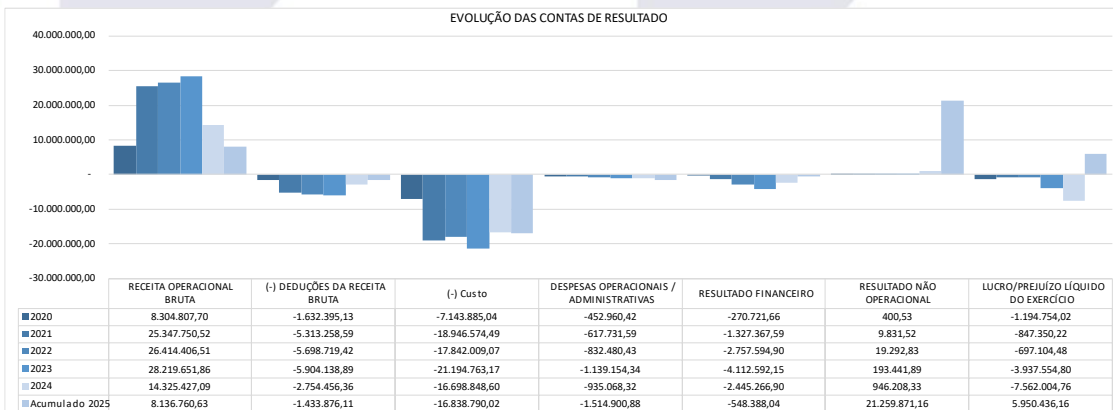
EVOLUÇÃO DAS CONTAS DE RESULTADO

40.000.000,00
30.000.000,00
20.000.000,00
10.000.000,00
-
-10.000.000,00
-20.000.000,00
-30.000.000,00

| | RECEITA OPERACIONAL BRUTA | (-) DEDUÇÕES DA RECEITA BRUTA | (-) Custo | DESPESAS OPERACIONAIS / ADMINISTRATIVAS | RESULTADO FINANCEIRO | RESULTADO NÃO OPERACIONAL | LUCRO/PREJUÍZO LÍQUIDO DO EXERCÍCIO |
|---|---|---|---|---|---|---|---|
| 2020 | 8.304.807,70 | -1.632.395,13 | -7.143.885,04 | -452.960,42 | -270.721,66 | 400,53 | -1.194.754,02 |
| 2021 | 25.347.750,52 | -5.313.258,59 | -18.946.574,49 | -617.731,59 | -1.327.367,59 | 9.831,52 | -847.350,22 |
| 2022 | 26.414.406,51 | -5.698.719,42 | -17.842.009,07 | -832.480,43 | -2.757.594,90 | 19.292,83 | -697.104,48 |
| 2023 | 28.219.651,86 | -5.904.138,89 | -21.194.763,17 | -1.139.154,34 | -4.112.592,15 | 193.441,89 | -3.937.554,80 |
| 2024 | 14.325.427,09 | -2.754.456,36 | -16.698.848,60 | -935.068,32 | -2.445.266,90 | 946.208,33 | -7.562.004,76 |
| Acumulado 2025 | 8.136.760,63 | -1.433.876,11 | -16.838.790,02 | -1.514.900,88 | -548.388,04 | 21.259.871,16 | 5.950.436,16 |